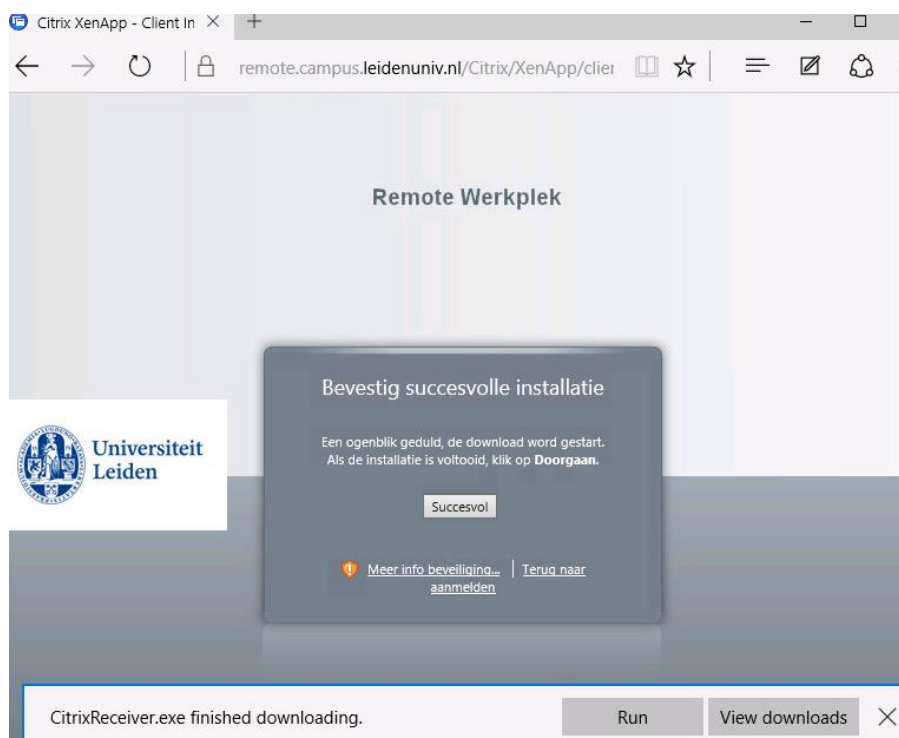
Citrix XenApp - Client In ×

remote.campus.leidenuniv.nl/Citrix/XenApp/clier

Remote Werkplek

Universiteit Leiden

Bevestig succesvolle installatie

Een ogenblik geduld, de download word gestart. Als de installatie is voltooid, klik op **Doorgaan.**

Succesvol

Meer info beveiliging... | Terug naar aanmelden

CitrixReceiver.exe finished downloading.

Run

View downloads

×